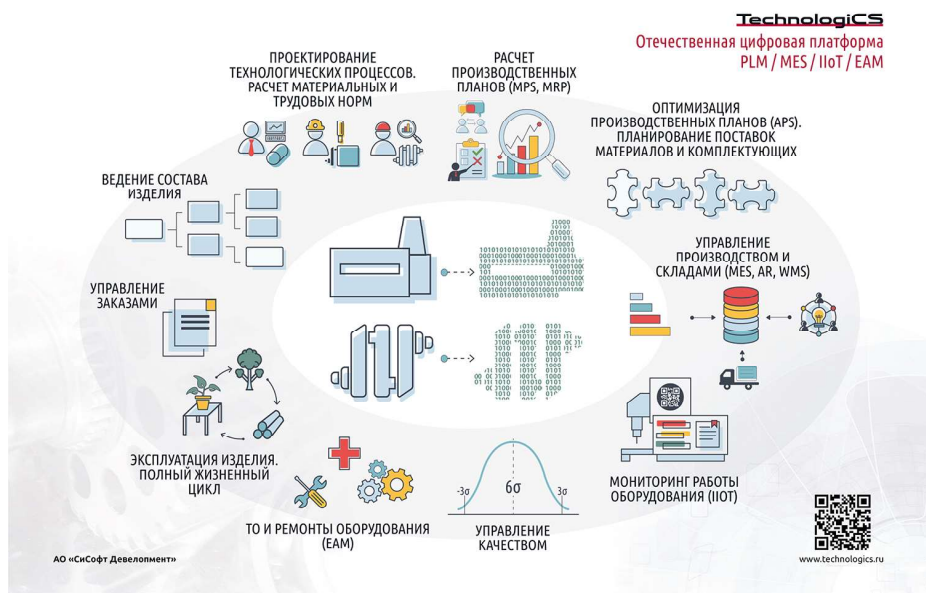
TechnologiCS
Отечественная цифровая платформа
PLM / MES / IIoT / EAM

ПРОЕКТИРОВАНИЕ ТЕХНОЛОГИЧЕСКИХ ПРОЦЕССОВ. РАСЧЕТ МАТЕРИАЛЬНЫХ И ТРУДОВЫХ НОРМ

РАСЧЕТ ПРОИЗВОДСТВЕННЫХ ПЛАНОВ (MPS, MRP)

ОПТИМИЗАЦИЯ ПРОИЗВОДСТВЕННЫХ ПЛАНОВ (APS). ПЛАНИРОВАНИЕ ПОСТАВОК МАТЕРИАЛОВ И КОМПЛЕКТУЮЩИХ

ВЕДЕНИЕ СОСТАВА ИЗДЕЛИЯ

УПРАВЛЕНИЕ ПРОИЗВОДСТВОМ И СКЛАДАМИ (MES, AR, WMS)

УПРАВЛЕНИЕ ЗАКАЗАМИ

ЭКСПЛУАТАЦИЯ ИЗДЕЛИЯ. ПОЛНЫЙ ЖИЗНЕННЫЙ ЦИКЛ

МОНИТОРИНГ РАБОТЫ ОБОРУДОВАНИЯ (IIOT)

$-3\sigma$ $6\sigma$ $3\sigma$

ТО И РЕМОНТЫ ОБОРУДОВАНИЯ (EAM)

УПРАВЛЕНИЕ КАЧЕСТВОМ

АО «СиСофт Девелопмент»

www.technologics.ru